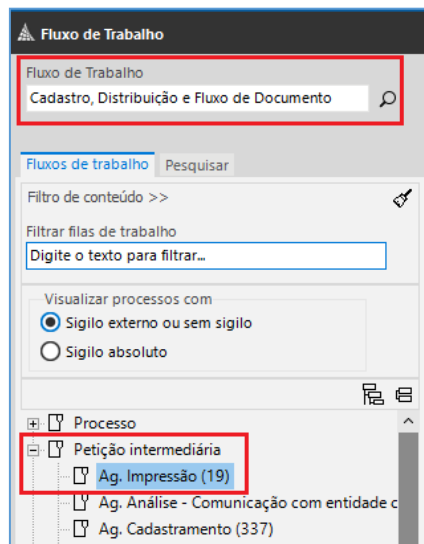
Fluxo de Trabalho

Fluxo de Trabalho
Cadastro, Distribuição e Fluxo de Documento

Fluxos de trabalho | Pesquisar

Filtro de conteúdo >>

Filtrar filas de trabalho
Digite o texto para filtrar...

Visualizar processos com
Sigilo externo ou sem sigilo
Sigilo absoluto

Processo
Petição intermediária
Ag. Impressão (19)
Ag. Análise - Comunicação com entidade c
Ag. Cadastramento (337)